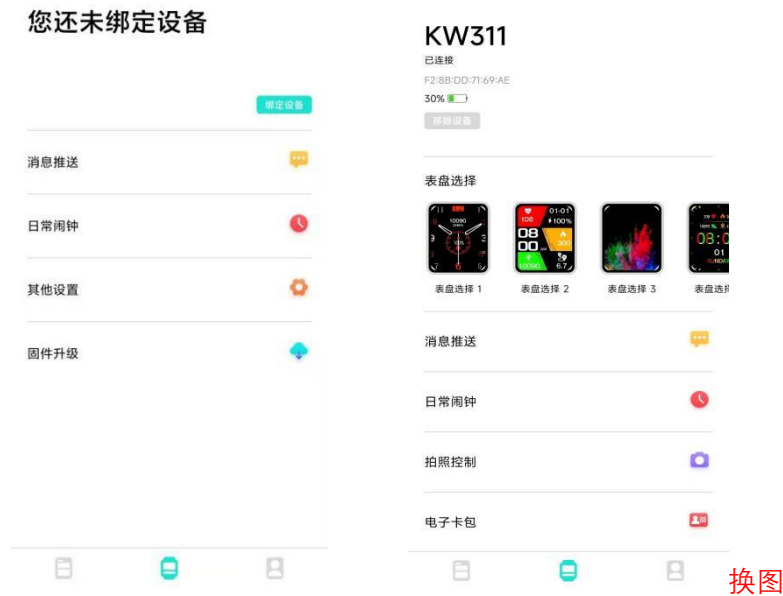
您还未绑定设备

绑定设备

消息推送

日常闹钟

其他设置

固件升级

KW311

已连接

F2:8B:DD:71:69:AE

30%

移除设备

表盘选择

10:08

106

01:01

100%

08

00

800

10000

6.7

08:0

01

SUNDAY

表盘选择 1

表盘选择 2

表盘选择 3

表盘选扌

消息推送

日常闹钟

拍照控制

电子卡包

换图